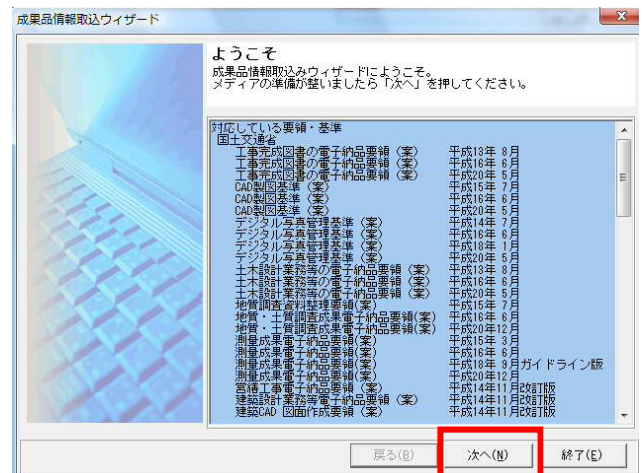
成果品情報取込ウィザード

ようこそ
成果品情報取込みウィザードにようこそ。
メディアの準備が整いましたら「次へ」を押してください。

対応している要領・基準
国土交通省
工事完成図書の電子納品要領（案） 平成13年 8月
工事完成図書の電子納品要領（案） 平成16年 6月
工事完成図書の電子納品要領（案） 平成20年 5月
CAD製図基準（案） 平成15年 7月
CAD製図基準（案） 平成16年 6月
CAD製図基準（案） 平成20年 5月
デジタル写真管理基準（案） 平成14年 7月
デジタル写真管理基準（案） 平成16年 6月
デジタル写真管理基準（案） 平成18年 1月
デジタル写真管理基準（案） 平成20年 5月
土木設計業務等の電子納品要領（案） 平成13年 8月
土木設計業務等の電子納品要領（案） 平成16年 6月
土木設計業務等の電子納品要領（案） 平成20年 5月
地質調査資料整理要領（案） 平成15年 7月
地質・土質調査成果電子納品要領（案） 平成16年 6月
地質・土質調査成果電子納品要領（案） 平成20年12月
測量成果電子納品要領（案） 平成15年 3月
測量成果電子納品要領（案） 平成16年 6月
測量成果電子納品要領（案） 平成18年 9月ガイドライン版
測量成果電子納品要領（案） 平成20年12月
営繕工事電子納品要領（案） 平成14年11月改訂版
建築設計業務等電子納品要領（案） 平成14年11月改訂版
建築CAD 図面作成要領（案） 平成14年11月改訂版

戻る(B) 次へ(N) 終了(E)